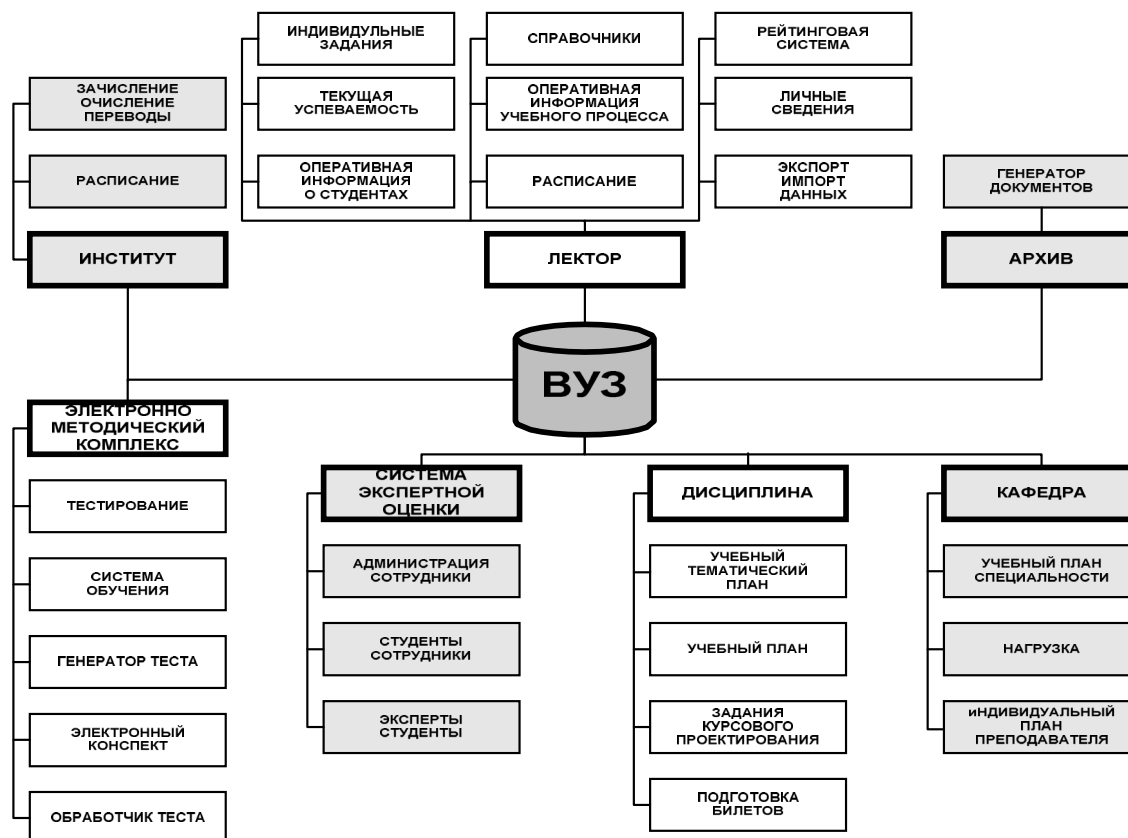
ИНДИВИДУЛЬНЫЕ ЗАДАНИЯ

ТЕКУЩАЯ УСПЕВАЕМОСТЬ

ОПЕРАТИВНАЯ ИНФОРМАЦИЯ О СТУДЕНТАХ

СПРАВОЧНИКИ

ОПЕРАТИВНАЯ ИНФОРМАЦИЯ УЧЕБНОГО ПРОЦЕССА

РАСПИСАНИЕ

РЕЙТИНГОВАЯ СИСТЕМА

ЛИЧНЫЕ СВЕДЕНИЯ

ЭКСПОРТ ИМПОРТ ДАННЫХ

ЗАЧИСЛЕНИЕ ОЧИСЛЕНИЕ ПЕРЕВОДЫ

РАСПИСАНИЕ

ИНСТИТУТ

ЛЕКТОР

ГЕНЕРАТОР ДОКУМЕНТОВ

АРХИВ

ВУЗ

ЭЛЕКТРОННО МЕТОДИЧЕСКИЙ КОМПЛЕКС

ТЕСТИРОВАНИЕ

СИСТЕМА ОБУЧЕНИЯ

ГЕНЕРАТОР ТЕСТА

ЭЛЕКТРОННЫЙ КОНСПЕКТ

ОБРАБОТЧИК ТЕСТА

СИСТЕМА ЭКСПЕРТНОЙ ОЦЕНКИ

АДМИНИСТРАЦИЯ СОТРУДНИКИ

СТУДЕНТЫ СОТРУДНИКИ

ЭКСПЕРТЫ СТУДЕНТЫ

ДИСЦИПЛИНА

УЧЕБНЫЙ ТЕМАТИЧЕСКИЙ ПЛАН

УЧЕБНЫЙ ПЛАН

ЗАДАНИЯ КУРСОВОГО ПРОЕКТИРОВАНИЯ

ПОДГОТОВКА БИЛЕТОВ

КАФЕДРА

УЧЕБНЫЙ ПЛАН СПЕЦИАЛЬНОСТИ

НАГРУЗКА

иНДИВИДУАЛЬНЫЙ ПЛАН ПРЕПОДАВАТЕЛЯ